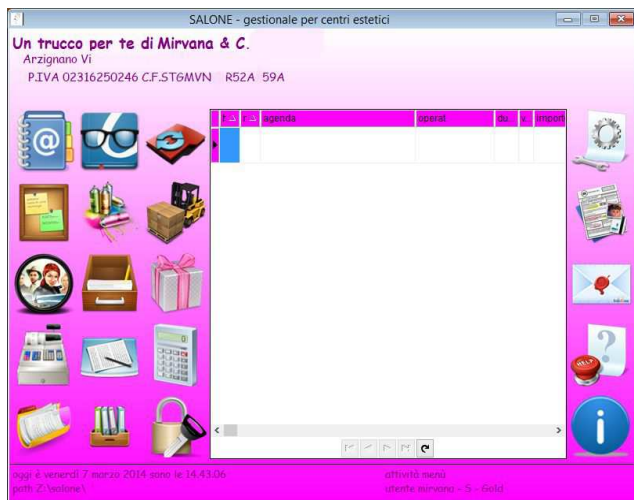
SALONE - gestionale per centri estetici

Un trucco per te di Mirvana & C.
Arzignano Vi
P.IVA 02316250246 C.F.ST6MVN R52A 59A

| f... | r... | agenda | operat | du... | v... | import |
|---|---|---|---|---|---|---|
| | | | | | | |

HELP

oggi è venerdì 7 marzo 2014 sono le 14.43.06
path Z:\salone\
attività menù
utente mirvana - S - Gold